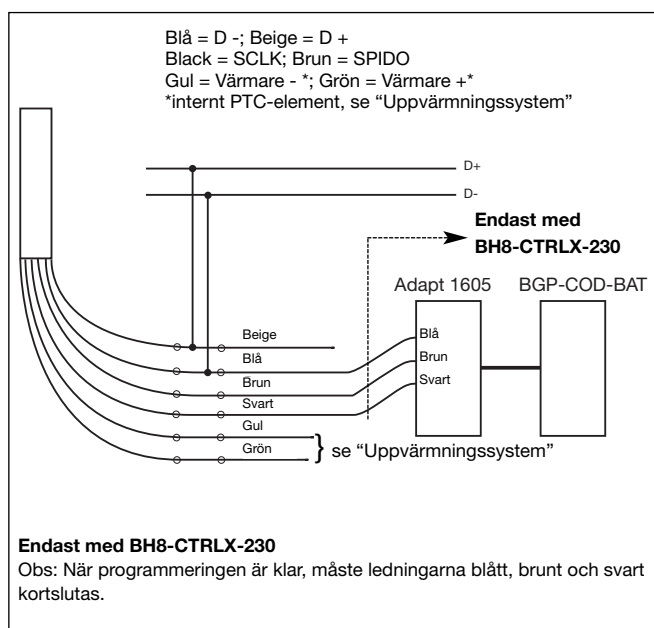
Blå = D -; Beige = D +
Black = SCLK; Brun = SPIDO
Gul = Värmare - *; Grön = Värmare +*
*internt PTC-element, se "Uppvärmningssystem"

D+
D-

Endast med
BH8-CTRLX-230

Adapt 1605
BGP-COD-BAT

Beige
Blå
Brun
Svart
Gul
Grön

Blå
Brun
Svart

se "Uppvärmningssystem"

Endast med BH8-CTRLX-230
Obs: När programmeringen är klar, måste ledningarna blått, brunt och svart kortslutas.